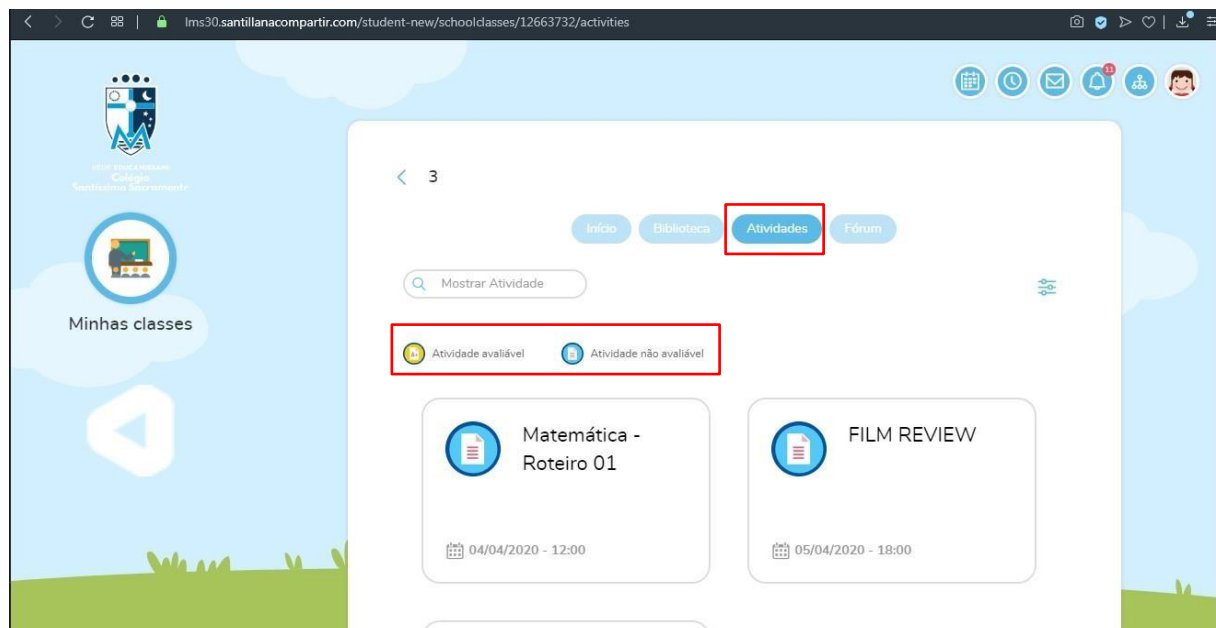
lms30.santillanacompartir.com/student-new/schoolclasses/12663732/activities

11

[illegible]
Colégio
Santíssimo Sacramento

Minhas classes

3

Início Biblioteca Atividades Fórum

Mostrar Atividade

Atividade avaliável Atividade não avaliável

Matemática - Roteiro 01

04/04/2020 - 12:00

FILM REVIEW

05/04/2020 - 18:00